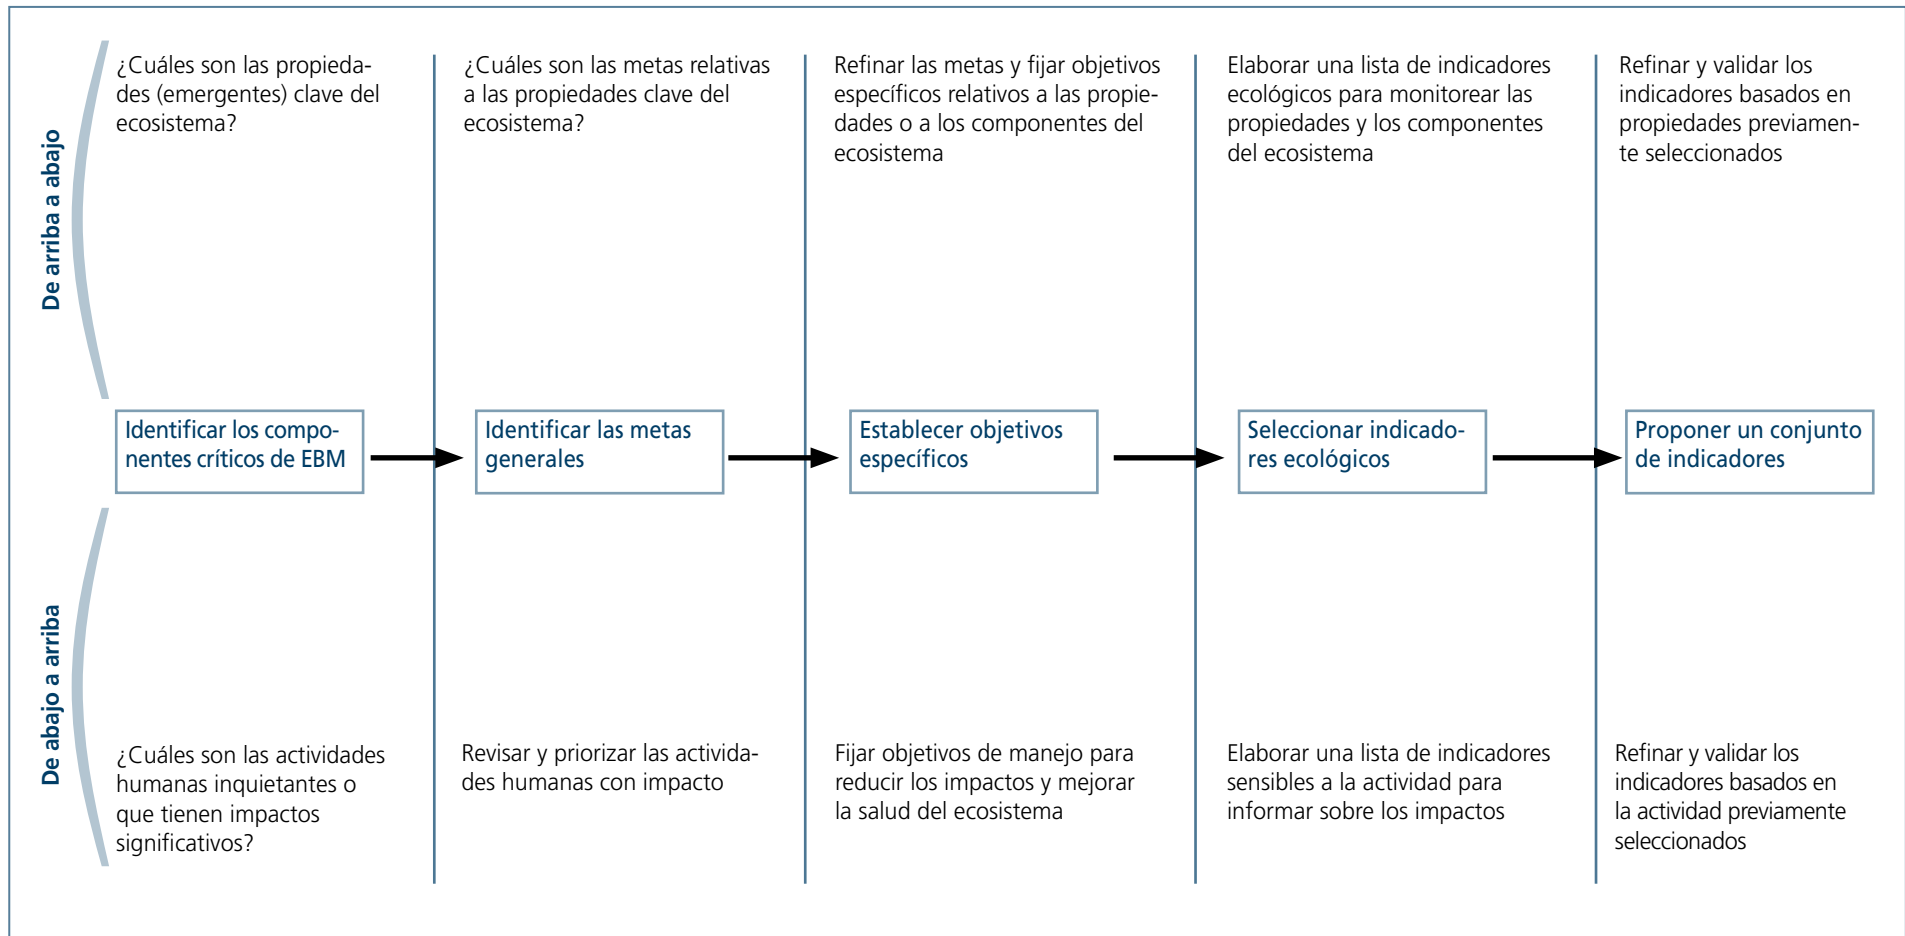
De arriba a abajo

¿Cuáles son las propiedades (emergentes) clave del ecosistema?

¿Cuáles son las metas relativas a las propiedades clave del ecosistema?

Refinar las metas y fijar objetivos específicos relativos a las propiedades o a los componentes del ecosistema

Elaborar una lista de indicadores ecológicos para monitorear las propiedades y los componentes del ecosistema

Refinar y validar los indicadores basados en propiedades previamente seleccionados

Identificar los componentes críticos de EBM

Identificar las metas generales

Establecer objetivos específicos

Seleccionar indicadores ecológicos

Proponer un conjunto de indicadores

De abajo a arriba

¿Cuáles son las actividades humanas inquietantes o que tienen impactos significativos?

Revisar y priorizar las actividades humanas con impacto

Fijar objetivos de manejo para reducir los impactos y mejorar la salud del ecosistema

Elaborar una lista de indicadores sensibles a la actividad para informar sobre los impactos

Refinar y validar los indicadores basados en la actividad previamente seleccionados